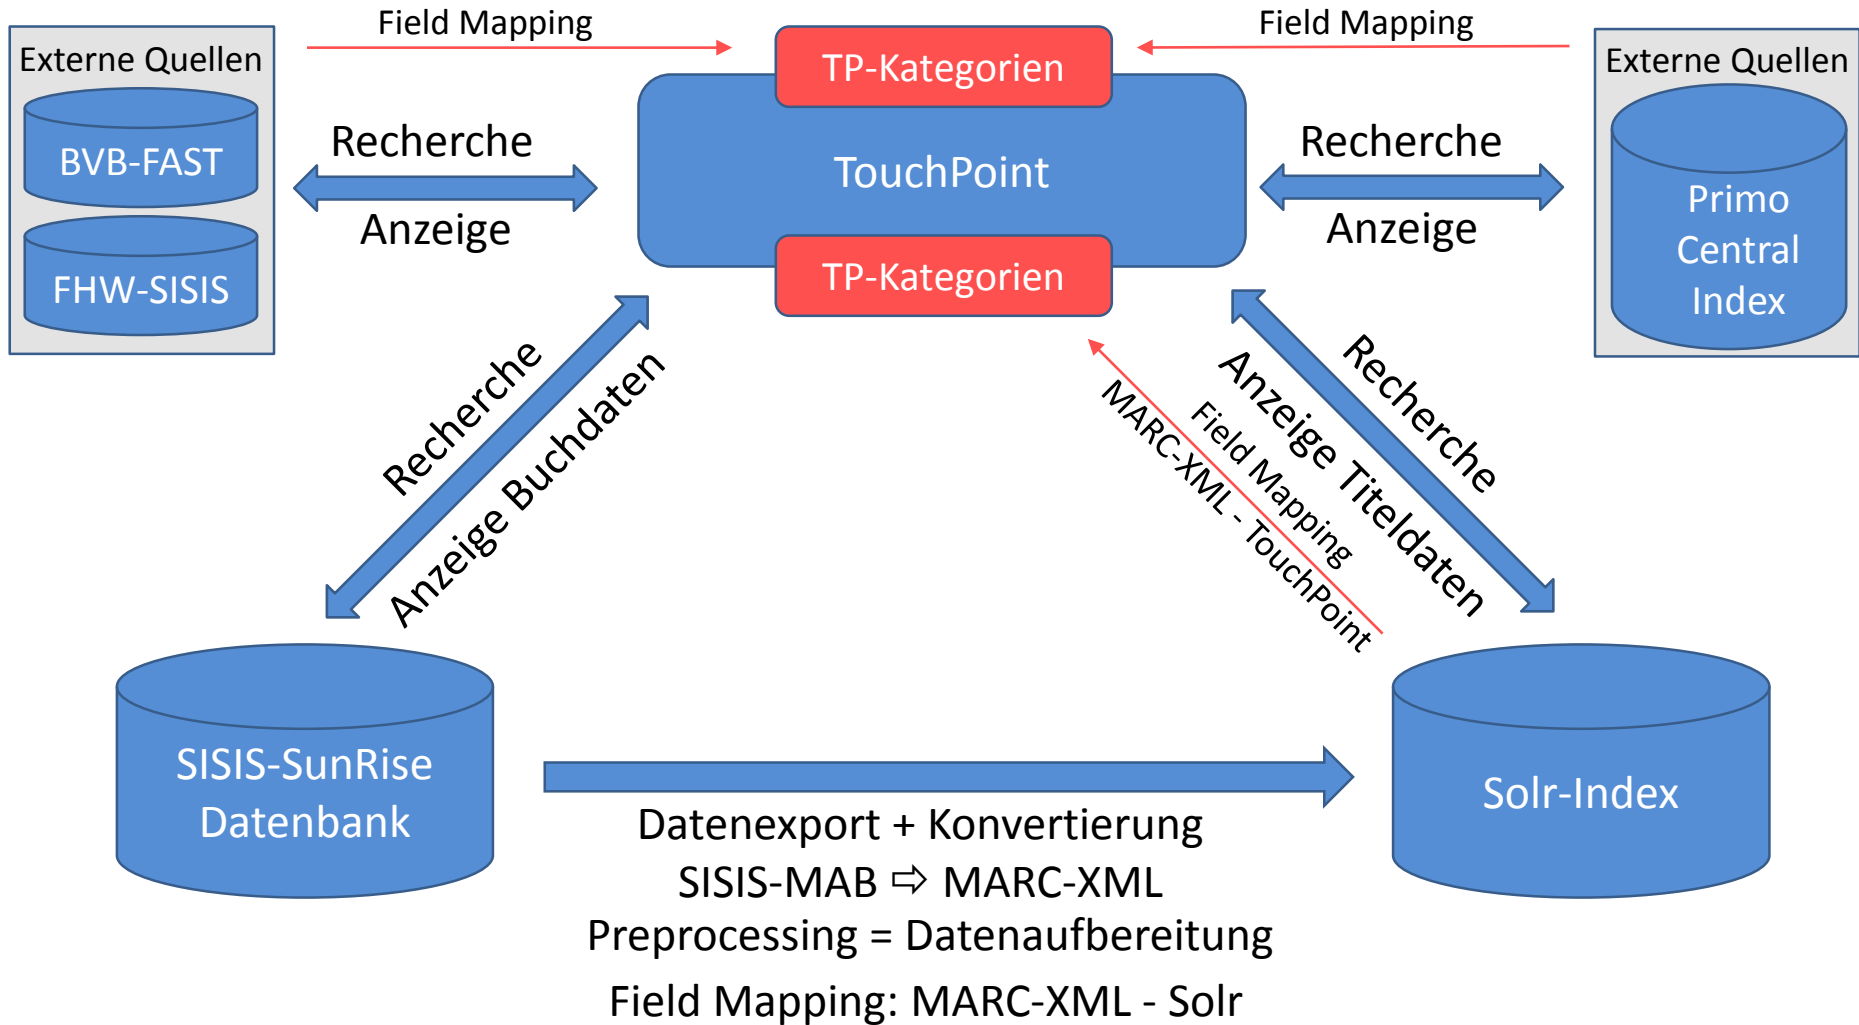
Field Mapping

Field Mapping

Externe Quellen

BVB-FAST

FHW-SISIS

Recherche

Anzeige

TP-Kategorien

TouchPoint

TP-Kategorien

Recherche

Anzeige

Externe Quellen

Primo Central Index

Recherche

Anzeige Buchdaten

MARC-XML - TouchPoint

Field Mapping

Anzeige Titeldaten

Recherche

SISIS-SunRise Datenbank

Solr-Index

Datenexport + Konvertierung
SISIS-MAB ⇨ MARC-XML
Preprocessing = Datenaufbereitung

Field Mapping: MARC-XML - Solr